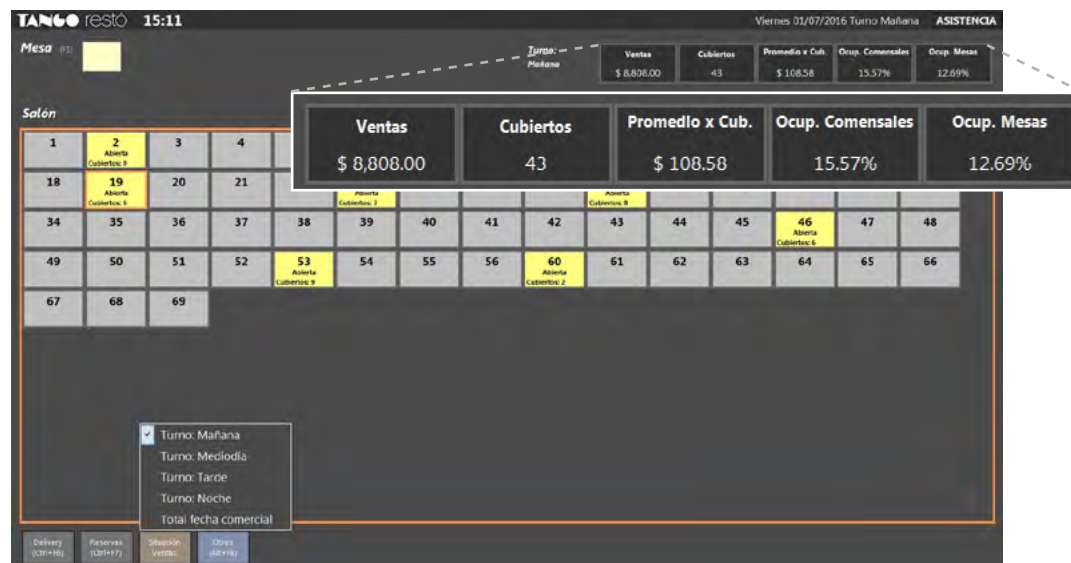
TANGO restó 15:11

Viernes 01/07/2016 Turno Mañana ASISTENCIA

Mesa (F1)

Turno: Mañana

| Ventas | Cubiertos | Promedio x Cub. | Ocup. Comensales | Ocup. Mesas |
|---|---|---|---|---|
| $ 8,808.00 | 43 | $ 108.58 | 15.57% | 12.69% |

Salón

| Ventas | Cubiertos | Promedio x Cub. | Ocup. Comensales | Ocup. Mesas |
|---|---|---|---|---|
| $ 8,808.00 | 43 | $ 108.58 | 15.57% | 12.69% |

1
2 Abierta Cubiertos: 9
3
4
18
19 Abierta Cubiertos: 6
20
21
Abierta Cubiertos: 2
Abierta Cubiertos: 8
34 35 36 37 38 39 40 41 42 43 44 45
46 Abierta Cubiertos: 6
47 48
49 50 51 52
53 Abierta Cubiertos: 9
54 55 56
60 Abierta Cubiertos: 2
61 62 63 64 65 66
67 68 69

Turno: Mañana
Turno: Mediodía
Turno: Tarde
Turno: Noche
Total fecha comercial

Delivery (Ctrl+F6)
Reservas (Ctrl+F7)
Situación Ventas
Otros (Alt+F6)